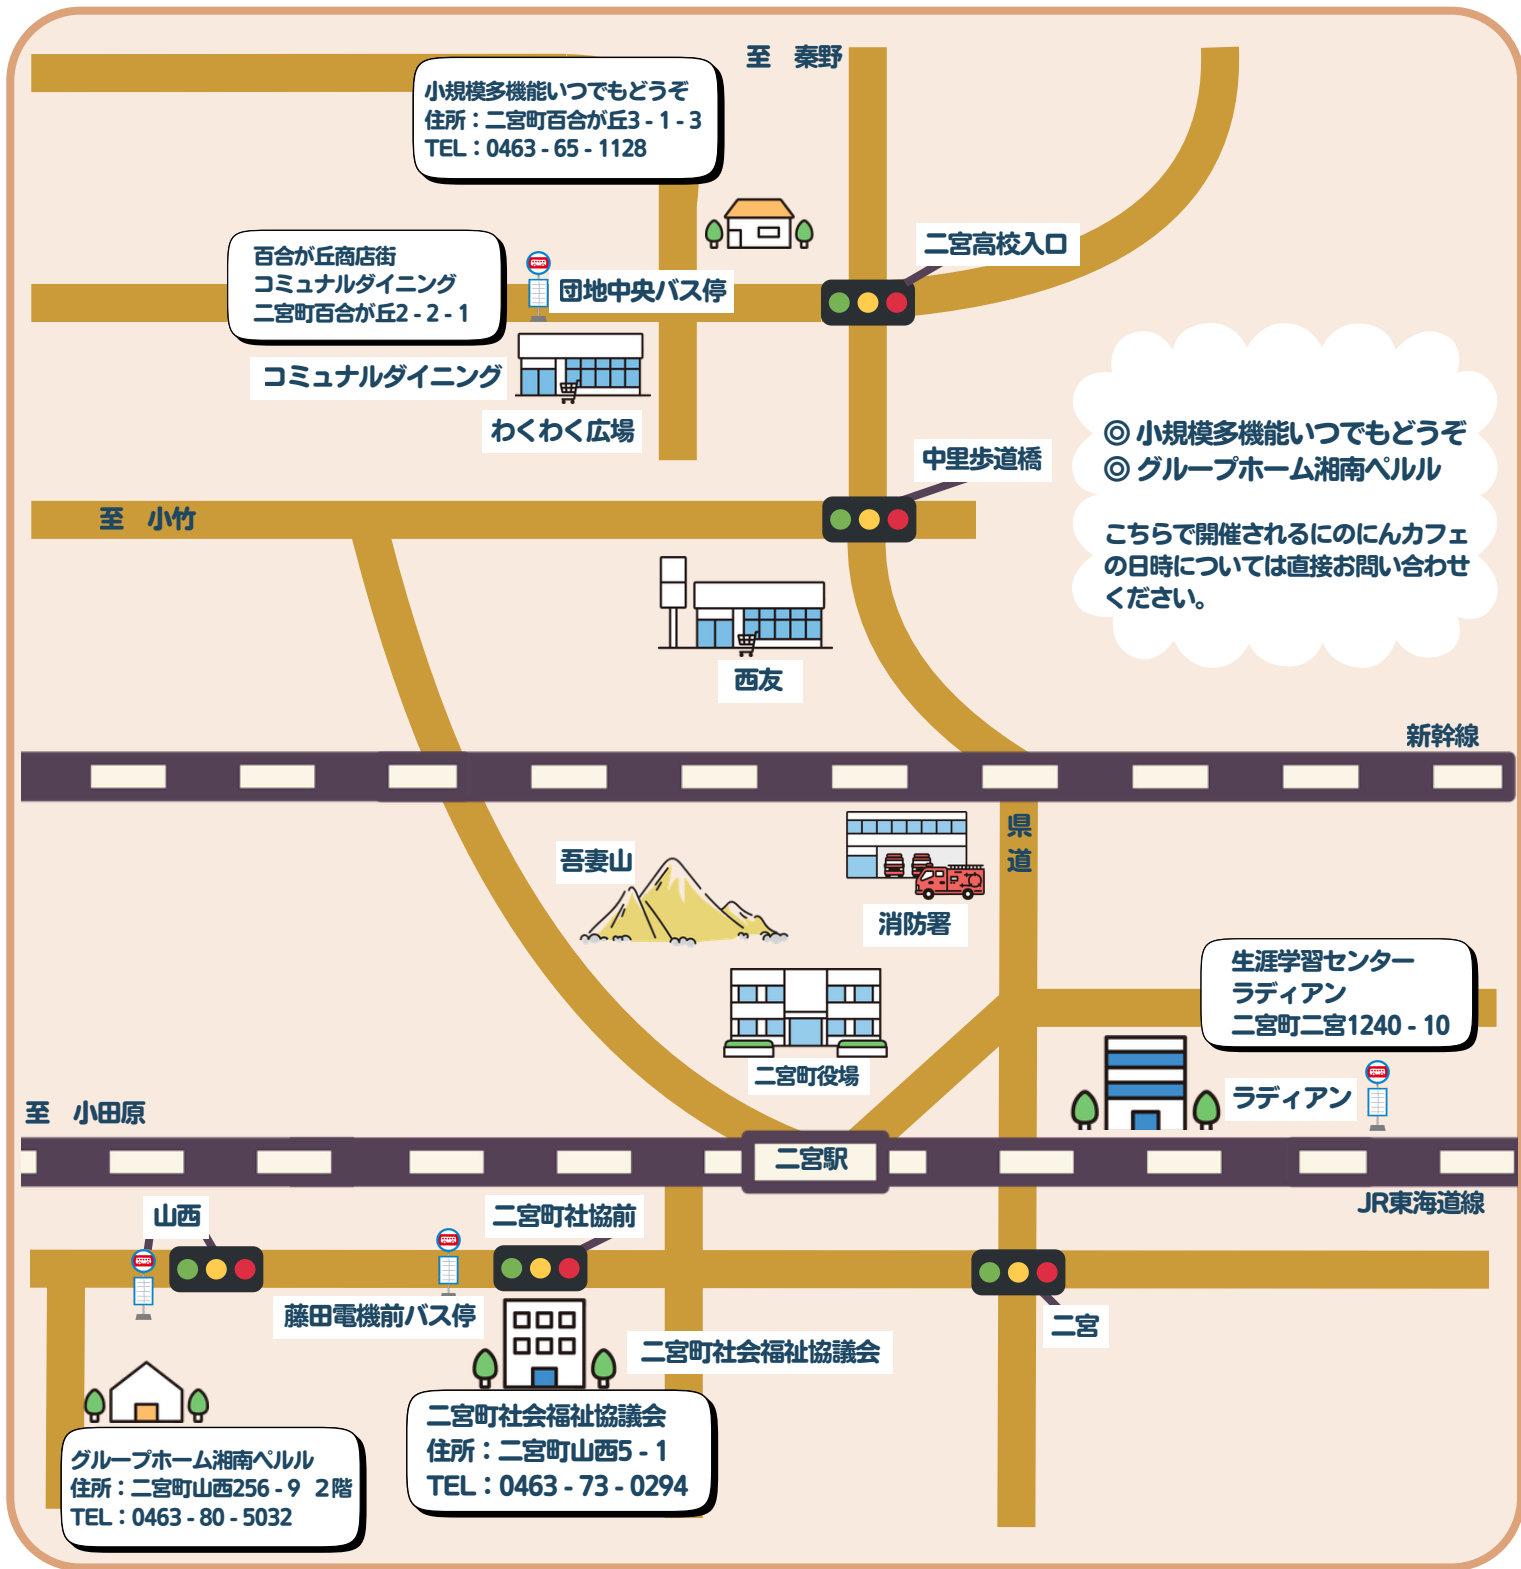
至　秦野

小規模多機能いつでもどうぞ
住所：二宮町百合が丘3 - 1 - 3
TEL：0463 - 65 - 1128

百合が丘商店街
コミュナルダイニング
二宮町百合が丘2 - 2 - 1

団地中央バス停

二宮高校入口

コミュナルダイニング

わくわく広場

◎ 小規模多機能いつでもどうぞ
◎ グループホーム湘南ペルル

こちらで開催されるにのにんカフェの日時については直接お問い合わせください。

中里歩道橋

至　小竹

西友

新幹線

県道

吾妻山

消防署

生涯学習センター
ラディアン
二宮町二宮1240 - 10

二宮町役場

ラディアン

至　小田原

二宮駅

JR東海道線

山西

二宮町社協前

藤田電機前バス停

二宮町社会福祉協議会

二宮

グループホーム湘南ペルル
住所：二宮町山西256 - 9　2階
TEL：0463 - 80 - 5032

二宮町社会福祉協議会
住所：二宮町山西5 - 1
TEL：0463 - 73 - 0294